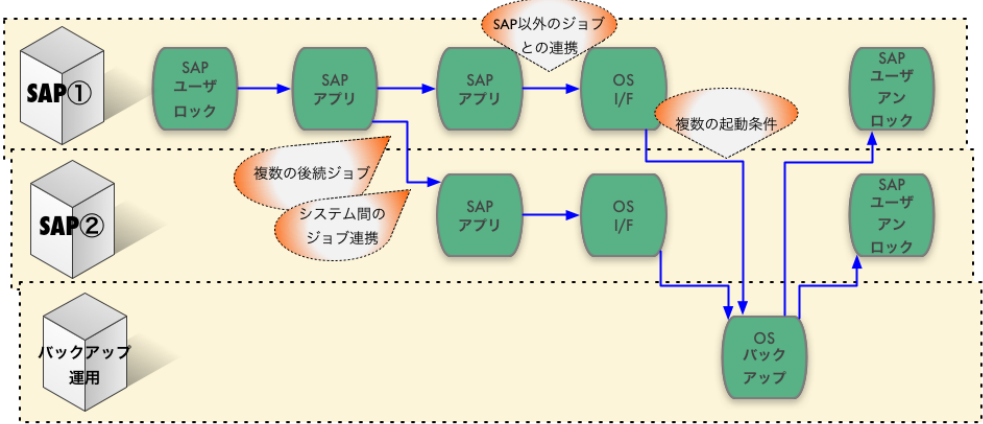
SAP以外のジョブとの連携

SAP①

SAP ユーザ ロック

SAP アプリ

SAP アプリ

OS I/F

複数の起動条件

SAP ユーザ アン ロック

複数の後続ジョブ

システム間のジョブ連携

SAP②

SAP アプリ

OS I/F

SAP ユーザ アン ロック

バックアップ運用

OS バック アップ